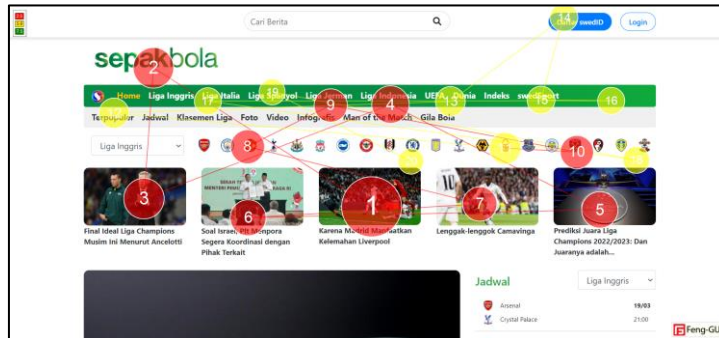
Cari Berita

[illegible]swedID

Login

sepakbola

2

Home Liga Inggris Liga Italia Liga Spanyol Liga Jerman Liga Indonesia UEFA Dunia Indeks sweGoal

14

17

19

9

4

13

15

16

Terpopuler Jadwal Klasemen Liga Foto Video Infografis Man of the Match Gila Bola

Liga Inggris

8

10

3

6

1

7

5

Final Ideal Liga Champions Musim Ini Menurut Ancelotti

Soal Israel, PN Menpora Segera Koordinasi dengan Pihak Terkait

Karena Madrid Manfaatkan Kelemahan Liverpool

Lenggak-lenggok Camavinga

Prediksi Juara Liga Champions 2022/2023: Dan Juaranya adalah...

Jadwal

Liga Inggris

Arsenal

19/03

Crystal Palace

21:00

Feng-GU